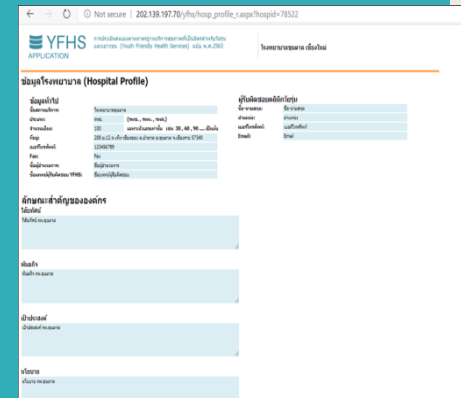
Not secure | 202.139.197.70/yfhs/hosp_profile_r.aspx?hospid=78522

YFHS APPLICATION

การประเมินและรับรองมาตรฐานบริการสุขภาพที่เป็นมิตรสำหรับวัยรุ่นและเยาวชน (Youth Friendly Health Services) ฉบับ พ.ศ.2563

โรงพยาบาลขุนตาล เชียงใหม่

ข้อมูลโรงพยาบาล (Hospital Profile)

ข้อมูลทั่วไป

| | | |
|---|---|---|
| ชื่อสถานบริการ: | โรงพยาบาลขุนตาล | |
| ประเภท: | รพช. | (รพท., รพศ., รพช.) |
| จำนวนเตียง: | 100 | และจำนวนเตียงจริง เช่น 30 , 60 , 90 .... เป็นต้น |
| ที่อยู่: | 208 ม.12 ต.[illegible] อ.ขุนตาล จ.เชียงราย 57340 | |
| เบอร์โทรศัพท์: | 123456789 | |
| Fax: | Fax | |
| ชื่อผู้อำนวยการ: | ชื่อผู้อำนวยการ | |
| ชื่อผู้ประสานงาน YFHS: | ชื่อผู้ประสานงาน | |

ผู้รับผิดชอบคลินิกวัยรุ่น

| | |
|---|---|
| ชื่อ-นามสกุล: | ชื่อ-นามสกุล |
| ตำแหน่ง: | ตำแหน่ง |
| เบอร์โทรศัพท์: | เบอร์โทรศัพท์ |
| Email: | Email |

ลักษณะสำคัญขององค์กร

วิสัยทัศน์

วิสัยทัศน์ รพ.ขุนตาล

พันธกิจ

พันธกิจ รพ.ขุนตาล

เป้าประสงค์

เป้าประสงค์ รพ.ขุนตาล

นโยบาย

นโยบาย รพ.ขุนตาล